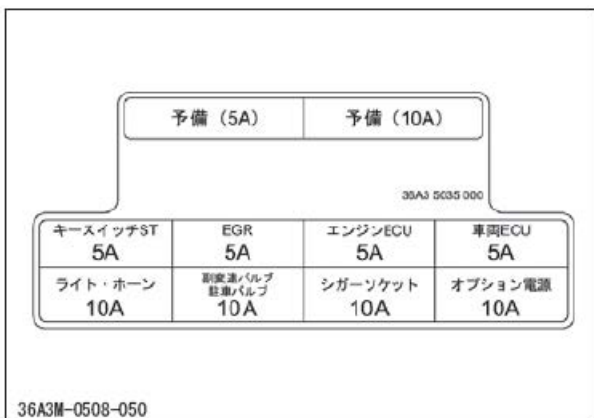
| 予備（5A） | 予備（10A） |
|---|---|

36A3 5035 000

| キースイッチST 5A | EGR 5A | エンジンECU 5A | 車両ECU 5A |
|---|---|---|---|
| ライト・ホーン 10A | 副変速バルブ 駐車バルブ 10A | シガーソケット 10A | オプション電源 10A |

36A3M-0508-050